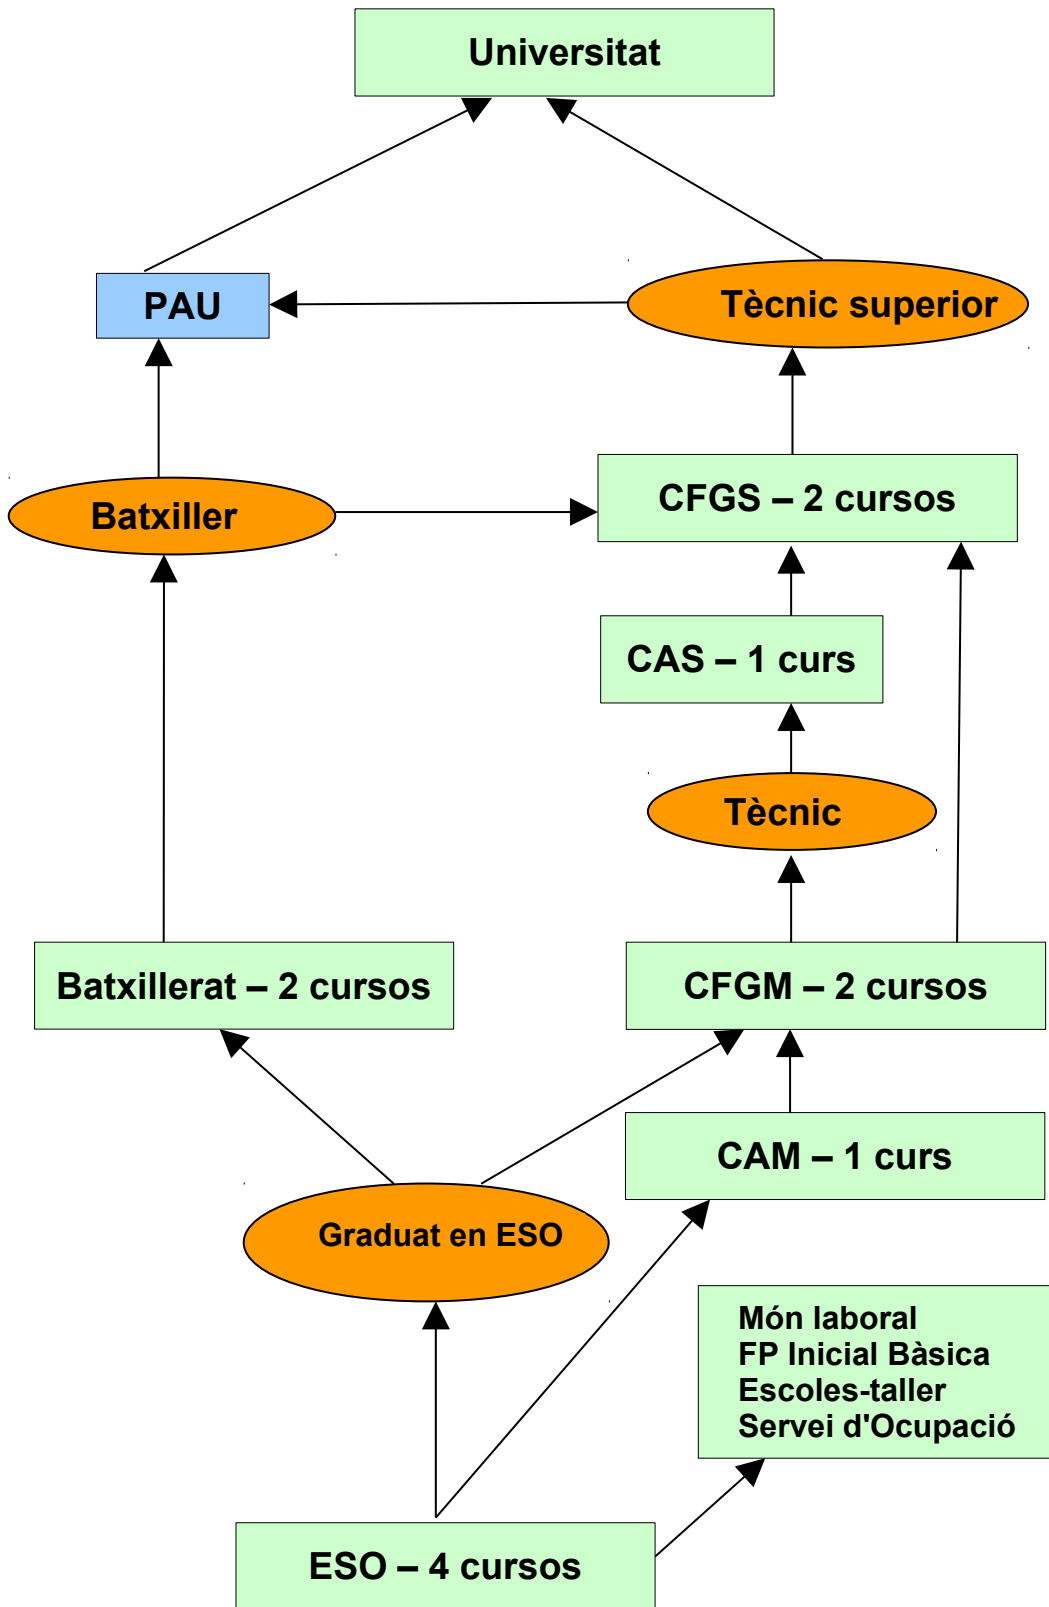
Universitat

PAU

Tècnic superior

Batxiller

CFGS – 2 cursos

CAS – 1 curs

Tècnic

Batxillerat – 2 cursos

CFGM – 2 cursos

CAM – 1 curs

Graduat en ESO

Món laboral
FP Inicial Bàsica
Escoles-taller
Servei d'Ocupació

ESO – 4 cursos